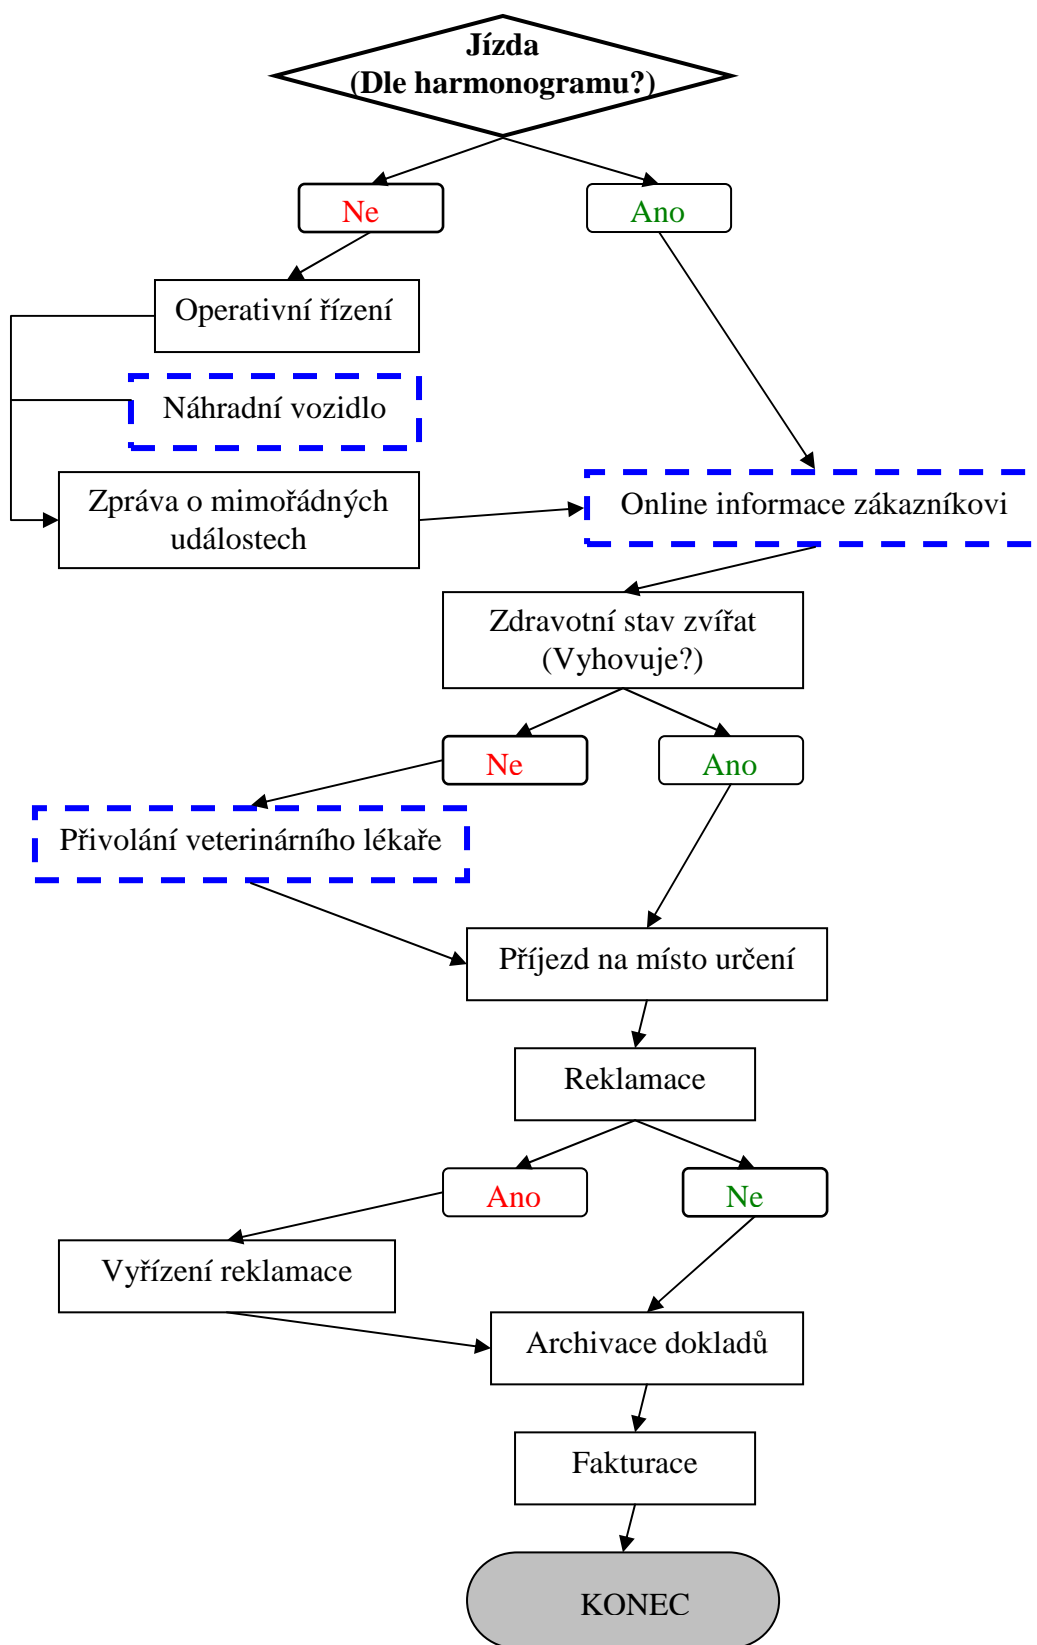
Jízda
(Dle harmonogramu?)

Ne

Ano

Operativní řízení

Náhradní vozidlo

Zpráva o mimořádných událostech

Online informace zákazníkovi

Zdravotní stav zvířat
(Vyhovuje?)

Ne

Ano

Přivolání veterinárního lékaře

Příjezd na místo určení

Reklamace

Ano

Ne

Vyřízení reklamace

Archivace dokladů

Fakturace

KONEC